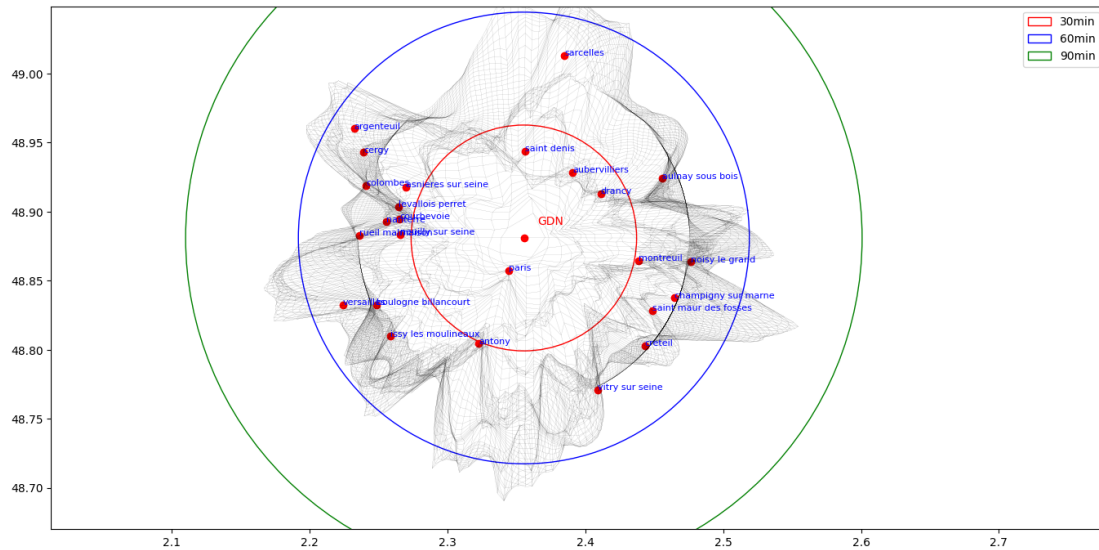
30min
60min
90min

sarcelles
argenteuil
cergy
saint denis
aubervilliers
aulnay sous bois
colombes
asnieres sur seine
drancy
levallois perret
courbevoie
rueil malmaison
neuilly sur seine
GDN
montreuil
noisy le grand
paris
champigny sur marne
versailles
boulogne billancourt
saint maur des fosses
issy les moulineaux
antony
creteil
vitry sur seine

49.00
48.95
48.90
48.85
48.80
48.75
48.70

2.1
2.2
2.3
2.4
2.5
2.6
2.7